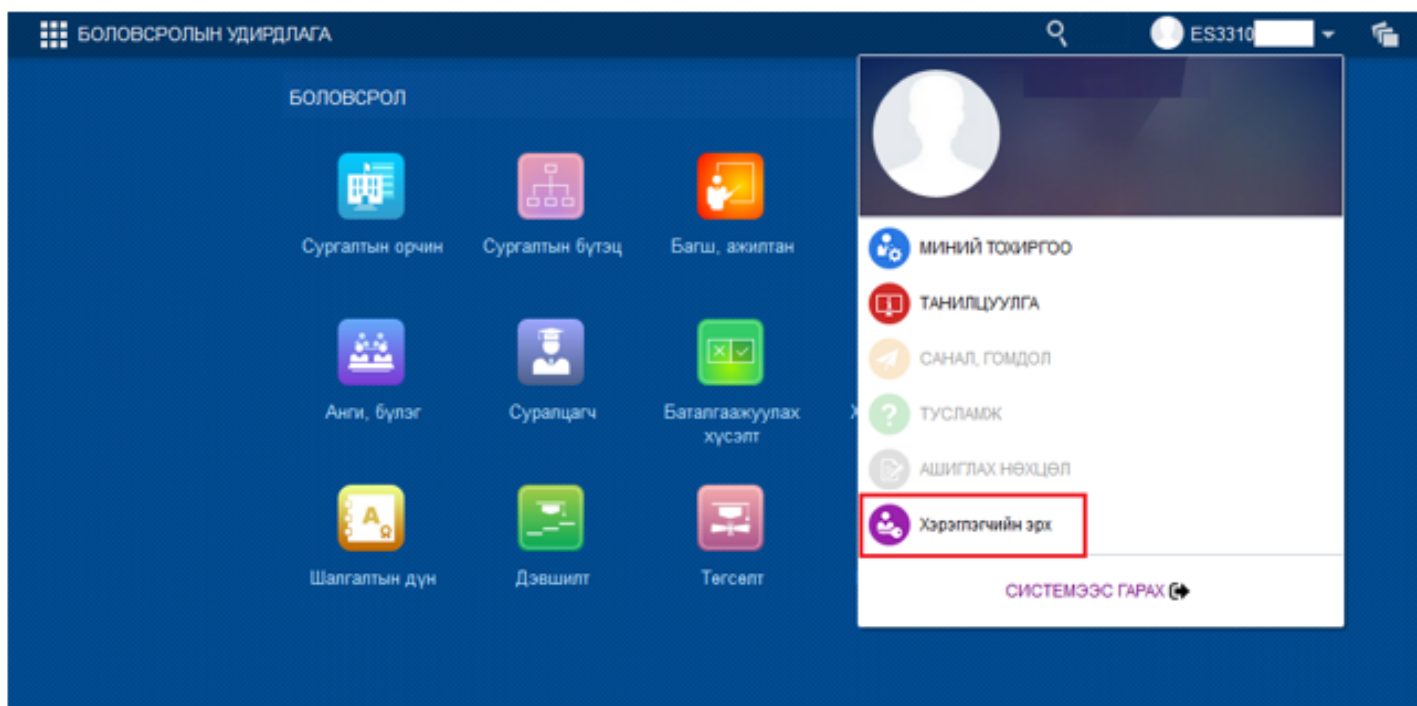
БОЛОВСРОЛЫН УДИРДЛАГА

ES3310

БОЛОВСРОЛ

Сургалтын орчин

Сургалтын бүтэц

Багш, ажилтан

Анги, бүлэг

Суралцагч

Баталгаажуулах хүсэлт

Шалгалтын дүн

Дэвшилт

Төгсөлт

МИНИЙ ТОХИРГОО

ТАНИЛЦУУЛГА

САНАЛ, ГОМДОЛ

ТУСЛАМЖ

АШИГЛАХ НӨХЦӨЛ

Хэрэглэгчийн эрх

СИСТЕМЭЭС ГАРАХ